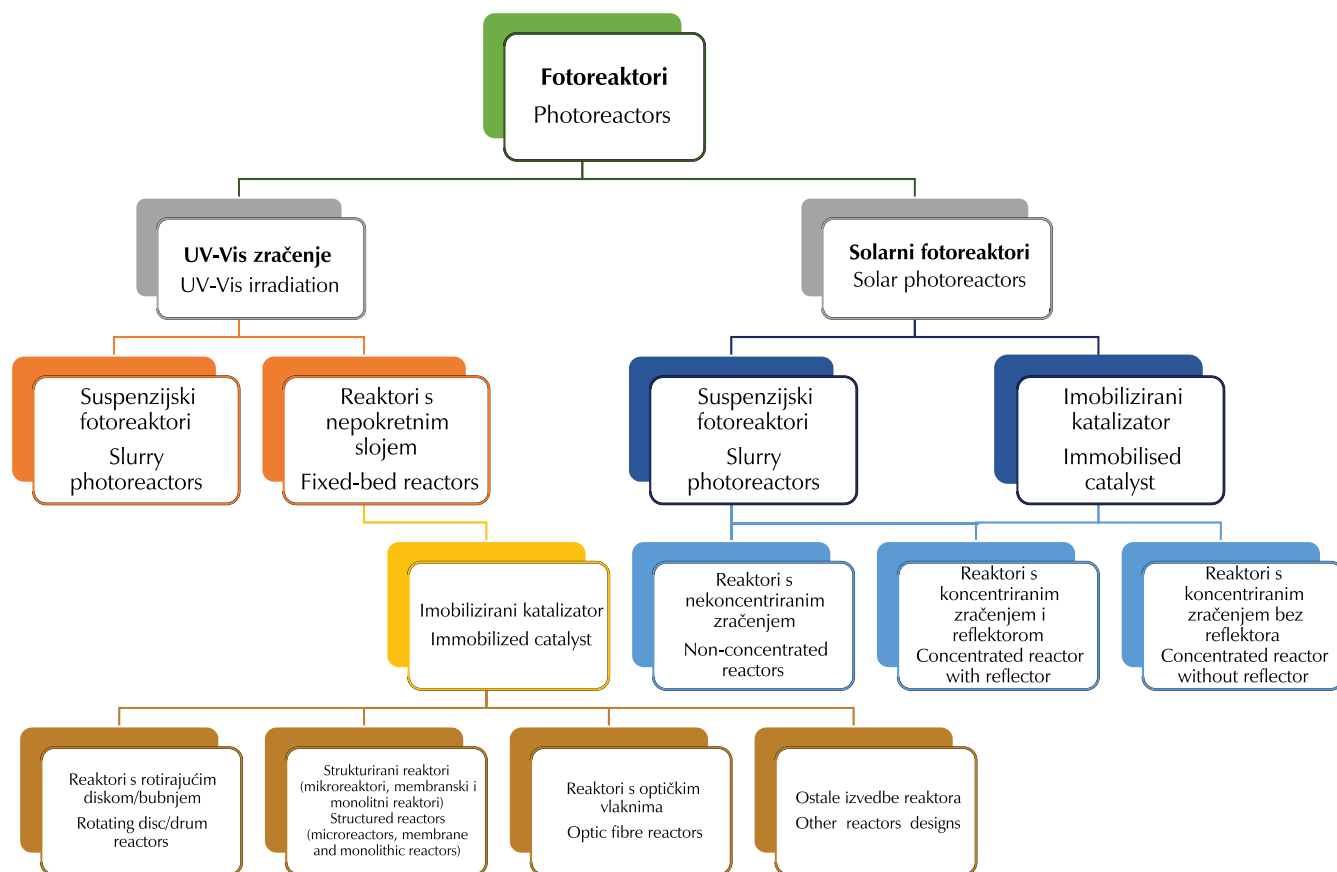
Fotoreaktori
Photoreactors

UV-Vis zračenje
UV-Vis irradiation

Solarni fotoreaktori
Solar photoreactors

Suspenzijski fotoreaktori
Slurry photoreactors

Reaktori s nepokretnim slojem
Fixed-bed reactors

Suspenzijski fotoreaktori
Slurry photoreactors

Imobilizirani katalizator
Immobilised catalyst

Imobilizirani katalizator
Immobilized catalyst

Reaktori s nekoncentriranim zračenjem
Non-concentrated reactors

Reaktori s koncentriranim zračenjem i reflektorom
Concentrated reactor with reflector

Reaktori s koncentriranim zračenjem bez reflektora
Concentrated reactor without reflector

Reaktori s rotirajućim diskom/bubnjem
Rotating disc/drum reactors

Strukturirani reaktori (mikroreaktori, membranski i monolitni reaktori)
Structured reactors (microreactors, membrane and monolithic reactors)

Reaktori s optičkim vlaknima
Optic fibre reactors

Ostale izvedbe reaktora
Other reactors designs